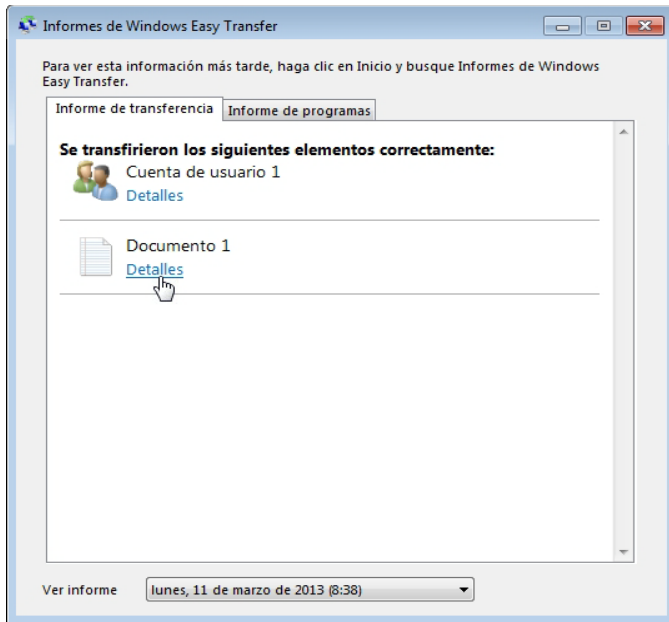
Informes de Windows Easy Transfer

Para ver esta información más tarde, haga clic en Inicio y busque Informes de Windows Easy Transfer.

Informe de transferencia | Informe de programas

Se transfirieron los siguientes elementos correctamente:

Cuenta de usuario 1
Detalles

Documento 1
Detalles

Ver informe | lunes, 11 de marzo de 2013 (8:38)